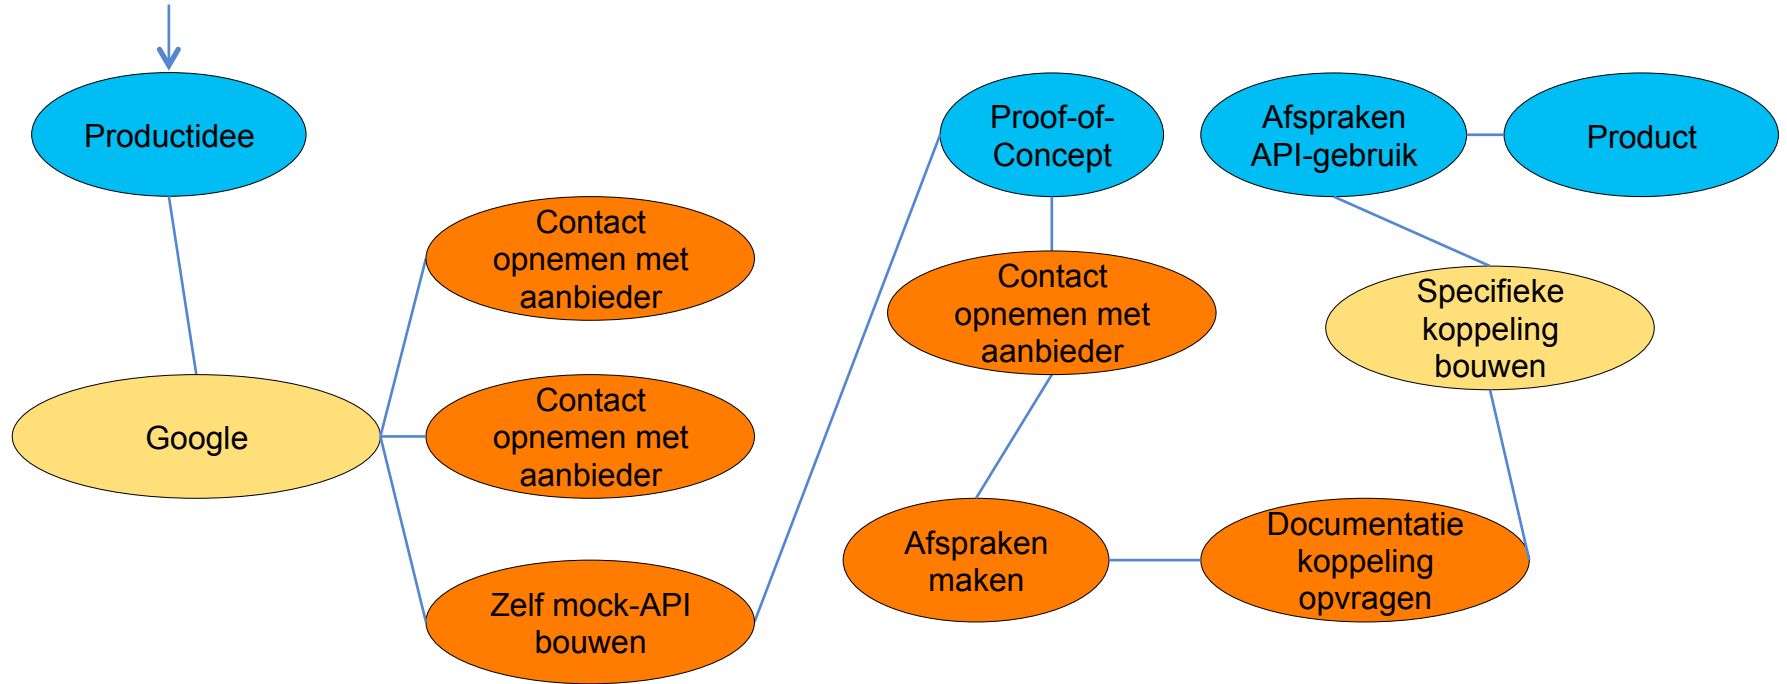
Productidee

Google

Contact opnemen met aanbieder

Contact opnemen met aanbieder

Zelf mock-API bouwen

Proof-of-Concept

Contact opnemen met aanbieder

Afspraken maken

Documentatie koppeling opvragen

Specifieke koppeling bouwen

Afspraken API-gebruik

Product